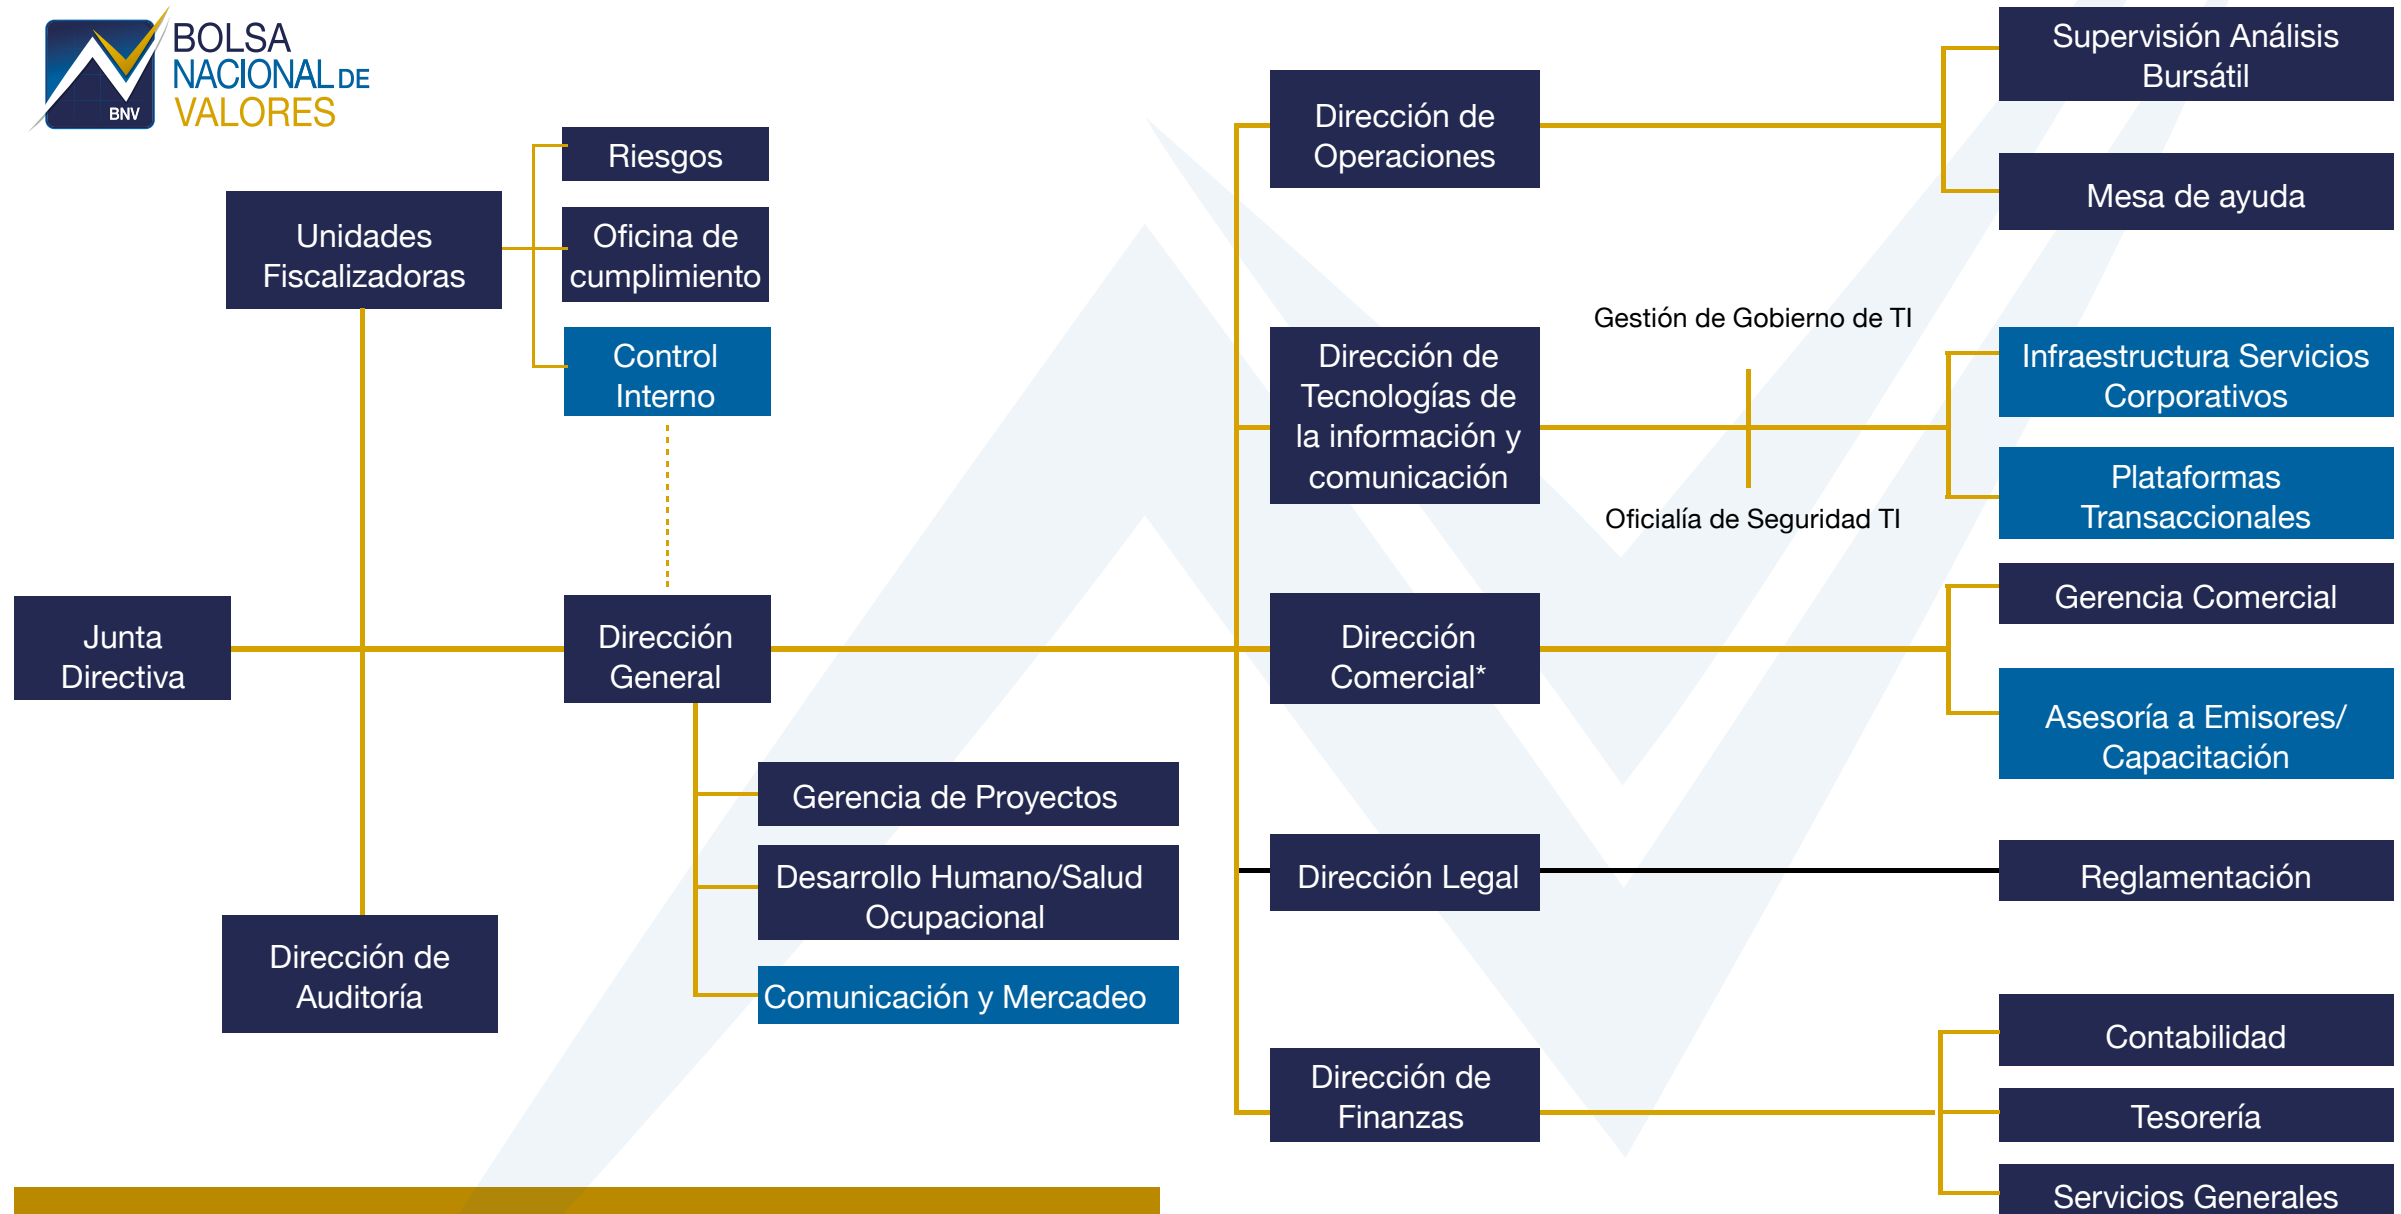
BNV BOLSA NACIONAL DE VALORES

Riesgos

Unidades Fiscalizadoras

Oficina de cumplimiento

Control Interno

Junta Directiva

Dirección General

Gerencia de Proyectos

Desarrollo Humano/Salud Ocupacional

Comunicación y Mercadeo

Dirección de Auditoría

Dirección de Operaciones

Supervisión Análisis Bursátil

Mesa de ayuda

Dirección de Tecnologías de la información y comunicación

Gestión de Gobierno de TI

Oficialía de Seguridad TI

Infraestructura Servicios Corporativos

Plataformas Transaccionales

Dirección Comercial*

Gerencia Comercial

Asesoría a Emisores/ Capacitación

Dirección Legal

Reglamentación

Dirección de Finanzas

Contabilidad

Tesorería

Servicios Generales